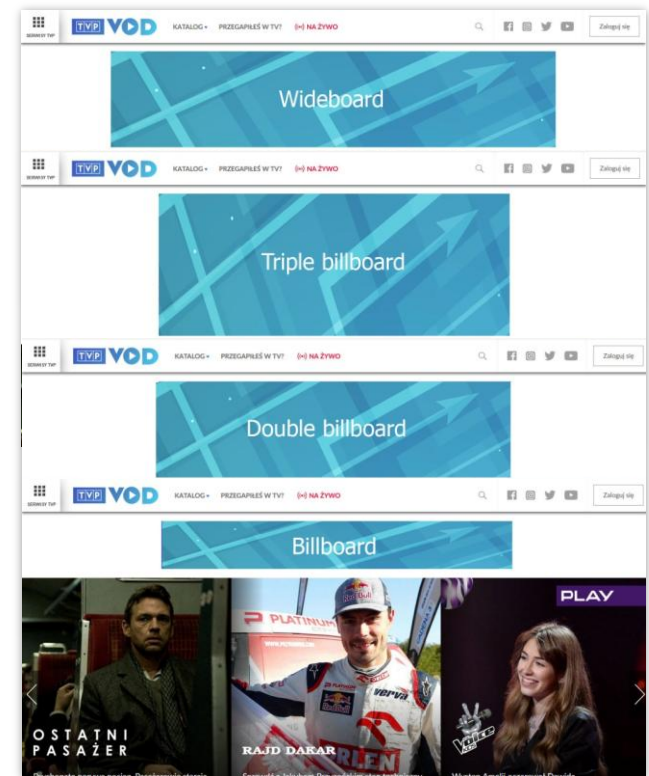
SERWISY TVP TVP VOD KATALOG PRZEGAPIŁEŚ W TV? NA ŻYWO Zaloguj się

Wideboard

SERWISY TVP TVP VOD KATALOG PRZEGAPIŁEŚ W TV? NA ŻYWO Zaloguj się

Triple billboard

SERWISY TVP TVP VOD KATALOG PRZEGAPIŁEŚ W TV? NA ŻYWO Zaloguj się

Double billboard

SERWISY TVP TVP VOD KATALOG PRZEGAPIŁEŚ W TV? NA ŻYWO Zaloguj się

Billboard

PLAY

PLATINUM

ORLEN

OSTATNI PASAŻER

RAJD DAKAR

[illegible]